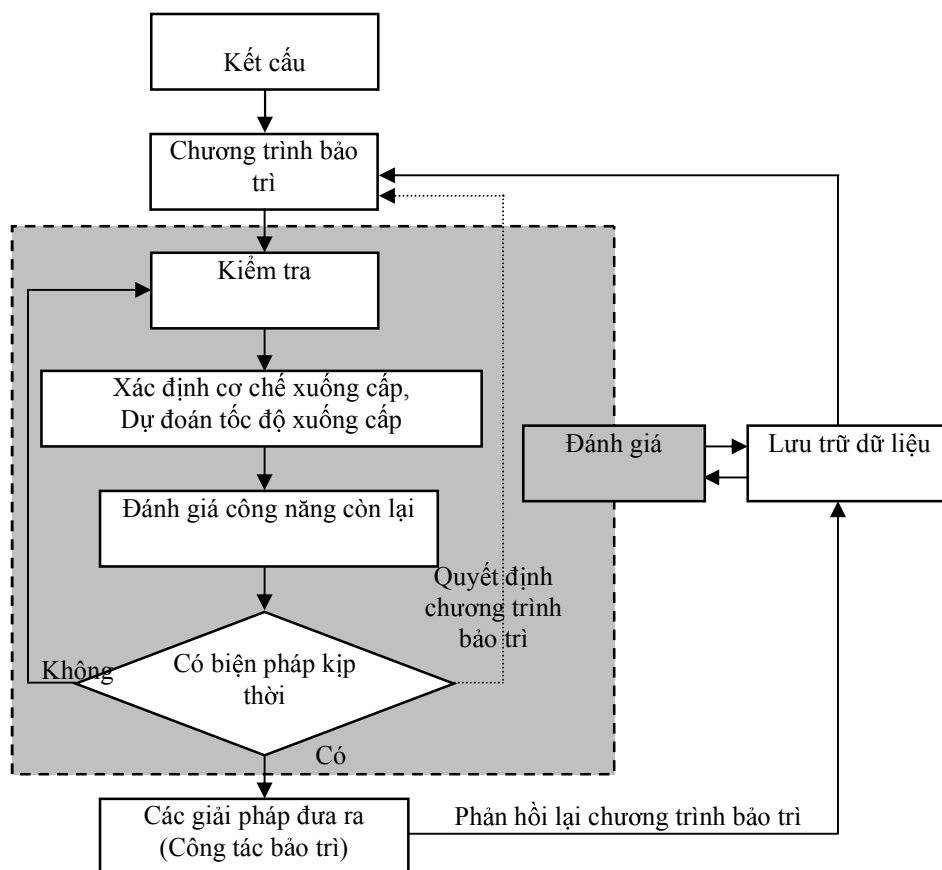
Kết cấu

Chương trình bảo trì

Kiểm tra

Xác định cơ chế xuống cấp,
Dự đoán tốc độ xuống cấp

Đánh giá công năng còn lại

Quyết định chương trình bảo trì

Không

Có biện pháp kịp thời

Có

Đánh giá

Lưu trữ dữ liệu

Các giải pháp đưa ra
(Công tác bảo trì)

Phản hồi lại chương trình bảo trì